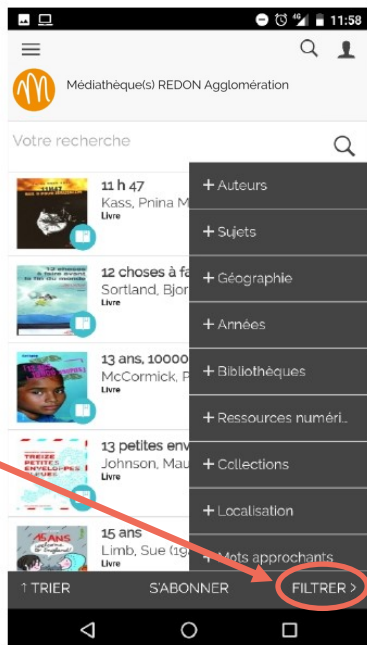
11:58

Médiathèque(s) REDON Agglomération

Votre recherche

11 h 47
Kass, Pnina M
Livre

12 choses à fa
Sortland, Bjor
Livre

13 ans, 10000
McCormick, P
Livre

13 petites env
Johnson, Mau
Livre

15 ans
Limb, Sue (19
Livre

+ Auteurs
+ Sujets
+ Géographie
+ Années
+ Bibliothèques
+ Ressources numéri...
+ Collections
+ Localisation
+ Mots approchants

↑ TRIER
S'ABONNER
FILTRER >